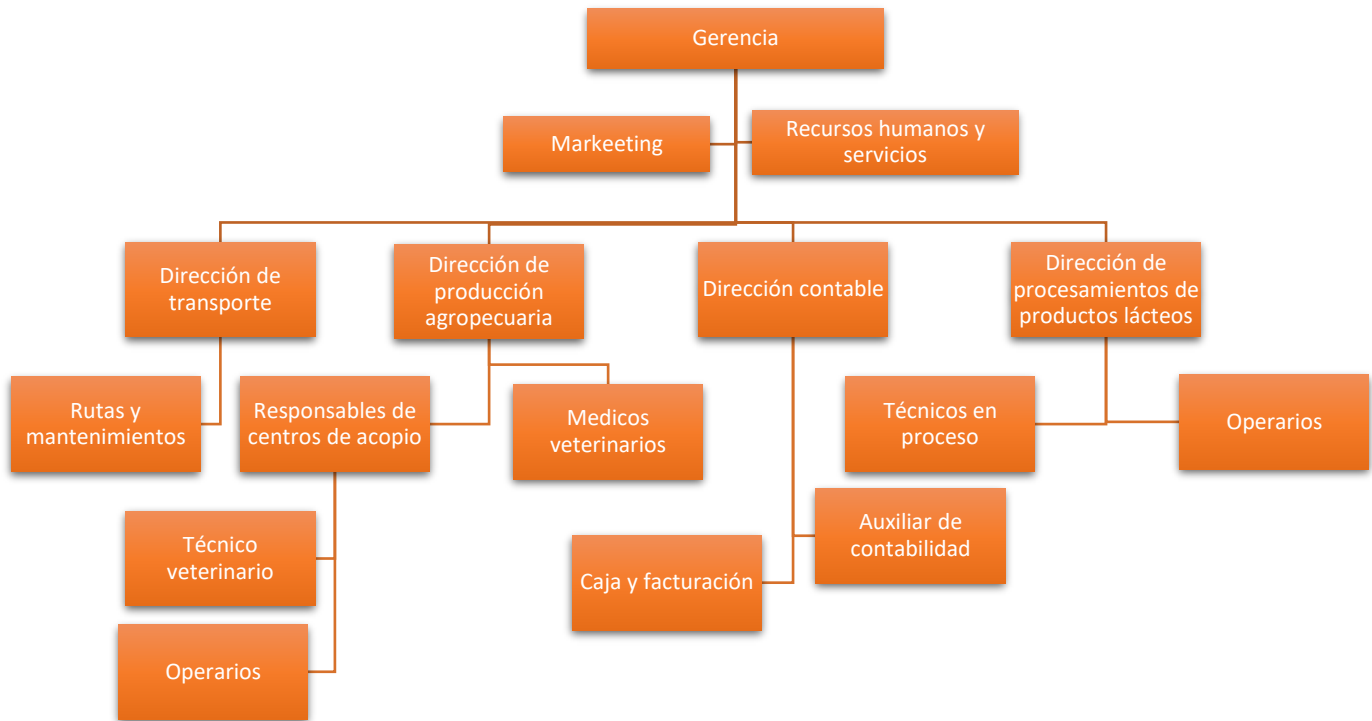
Gerencia

Markeeting

Recursos humanos y servicios

Dirección de transporte

Dirección de producción agropecuaria

Dirección contable

Dirección de procesamientos de productos lácteos

Rutas y mantenimientos

Responsables de centros de acopio

Medicos veterinarios

Técnicos en proceso

Operarios

Técnico veterinario

Operarios

Auxiliar de contabilidad

Caja y facturación